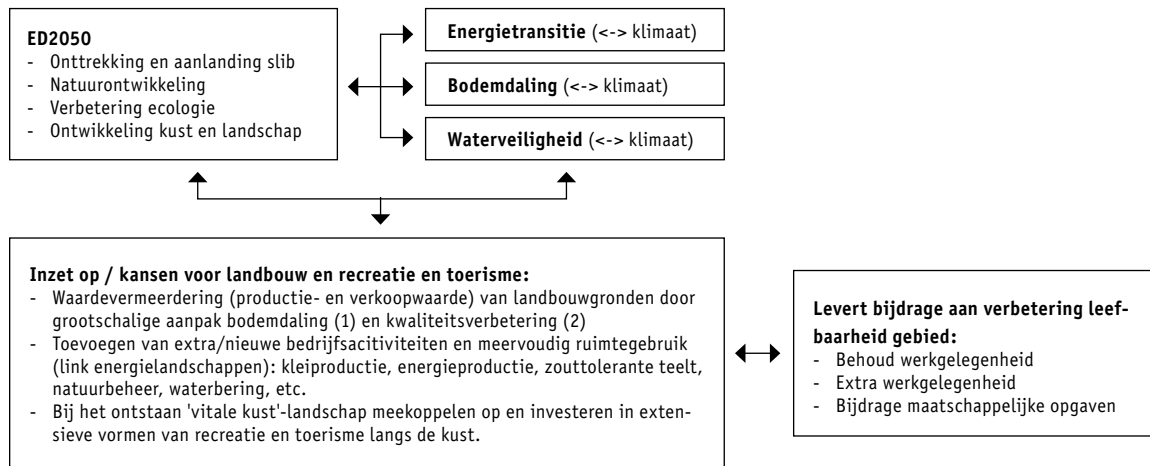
**ED2050**
- Onttrekking en aanlanding slib
- Natuurontwikkeling
- Verbetering ecologie
- Ontwikkeling kust en landschap

**Energietransitie** (<-> klimaat)

**Bodemdaling** (<-> klimaat)

**Waterveiligheid** (<-> klimaat)

**Inzet op / kansen voor landbouw en recreatie en toerisme:**
- Waardevermeerdering (productie- en verkoopwaarde) van landbouwgronden door grootschalige aanpak bodemdaling (1) en kwaliteitsverbetering (2)
- Toevoegen van extra/nieuwe bedrijfsacitiviteiten en meervoudig ruimtegebruik (link energielandschappen): kleiproductie, energieproductie, zouttolerante teelt, natuurbeheer, waterbering, etc.
- Bij het ontstaan 'vitale kust'-landschap meekoppelen op en investeren in extensieve vormen van recreatie en toerisme langs de kust.

**Levert bijdrage aan verbetering leefbaarheid gebied:**
- Behoud werkgelegenheid
- Extra werkgelegenheid
- Bijdrage maatschappelijke opgaven